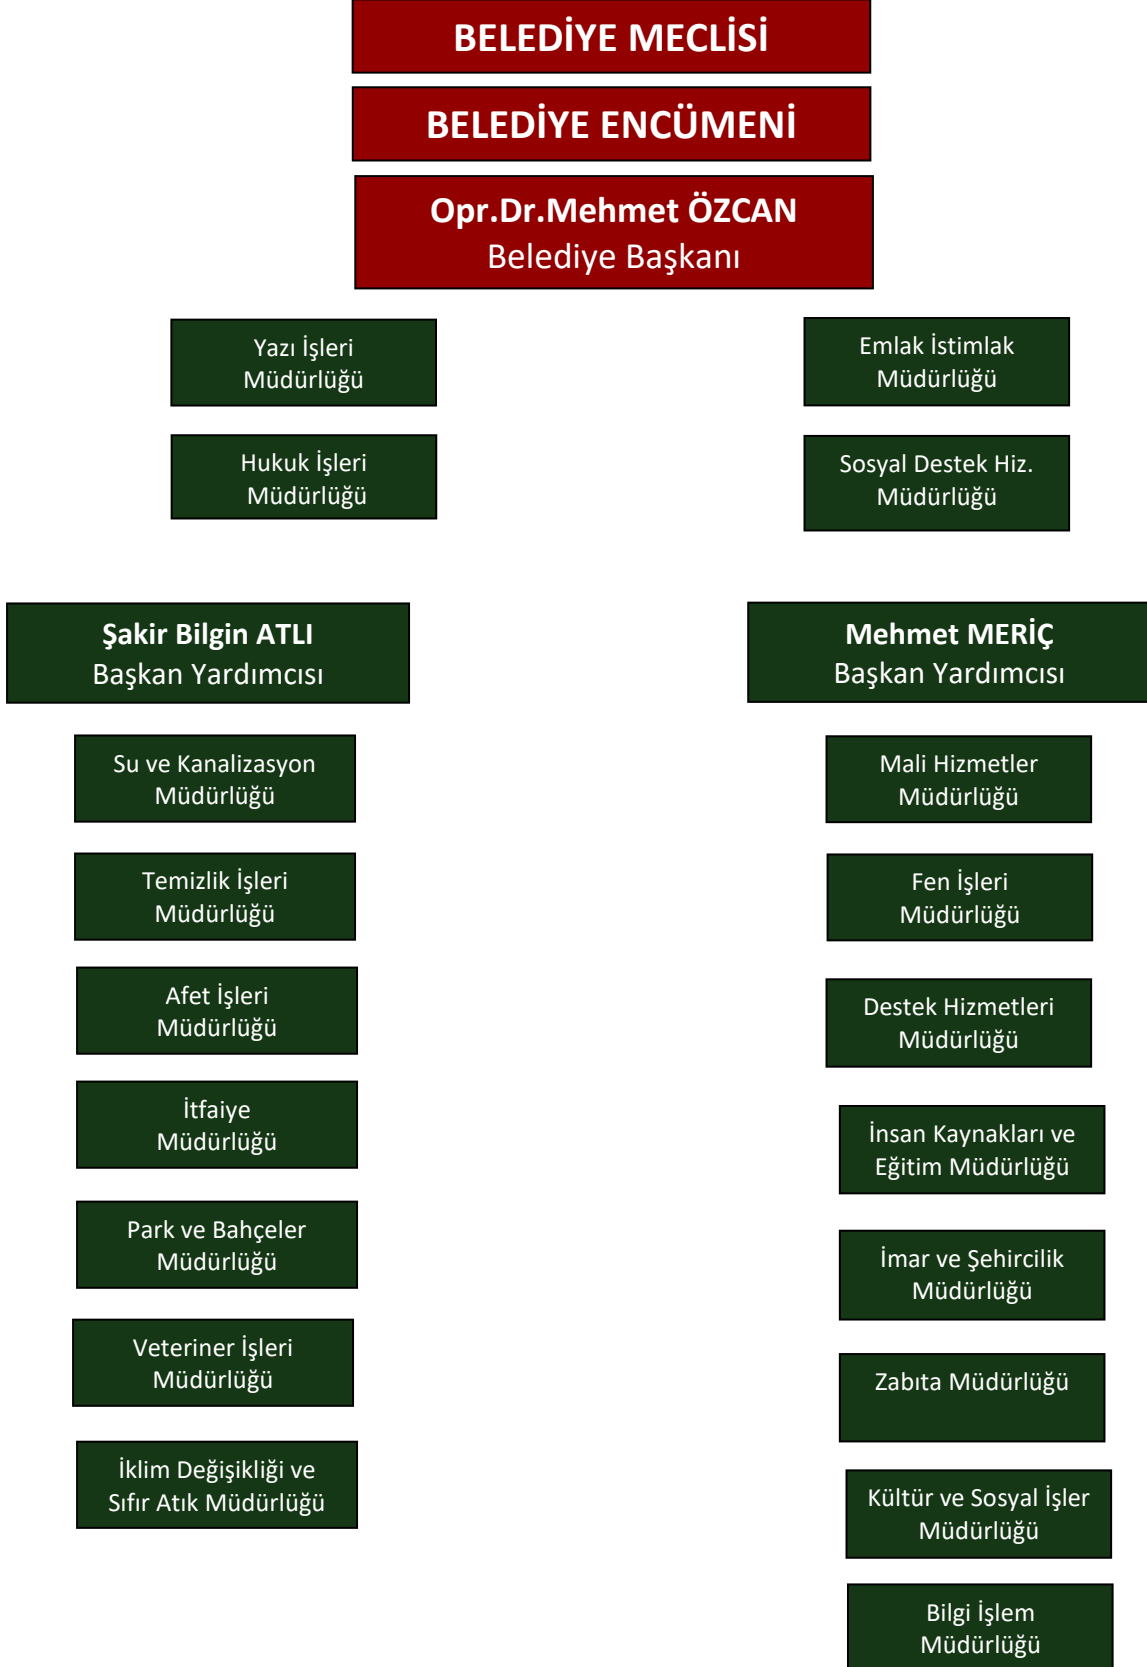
BELEDİYE MECLİSİ

BELEDİYE ENCÜMENİ

Opr.Dr.Mehmet ÖZCAN
Belediye Başkanı

Yazı İşleri Müdürlüğü

Hukuk İşleri Müdürlüğü

Emlak İstimlak Müdürlüğü

Sosyal Destek Hiz. Müdürlüğü

Şakir Bilgin ATLI
Başkan Yardımcısı

Su ve Kanalizasyon Müdürlüğü

Temizlik İşleri Müdürlüğü

Afet İşleri Müdürlüğü

İtfaiye Müdürlüğü

Park ve Bahçeler Müdürlüğü

Veteriner İşleri Müdürlüğü

İklim Değişikliği ve Sıfır Atık Müdürlüğü

Mehmet MERİÇ
Başkan Yardımcısı

Mali Hizmetler Müdürlüğü

Fen İşleri Müdürlüğü

Destek Hizmetleri Müdürlüğü

İnsan Kaynakları ve Eğitim Müdürlüğü

İmar ve Şehircilik Müdürlüğü

Zabıta Müdürlüğü

Kültür ve Sosyal İşler Müdürlüğü

Bilgi İşlem Müdürlüğü